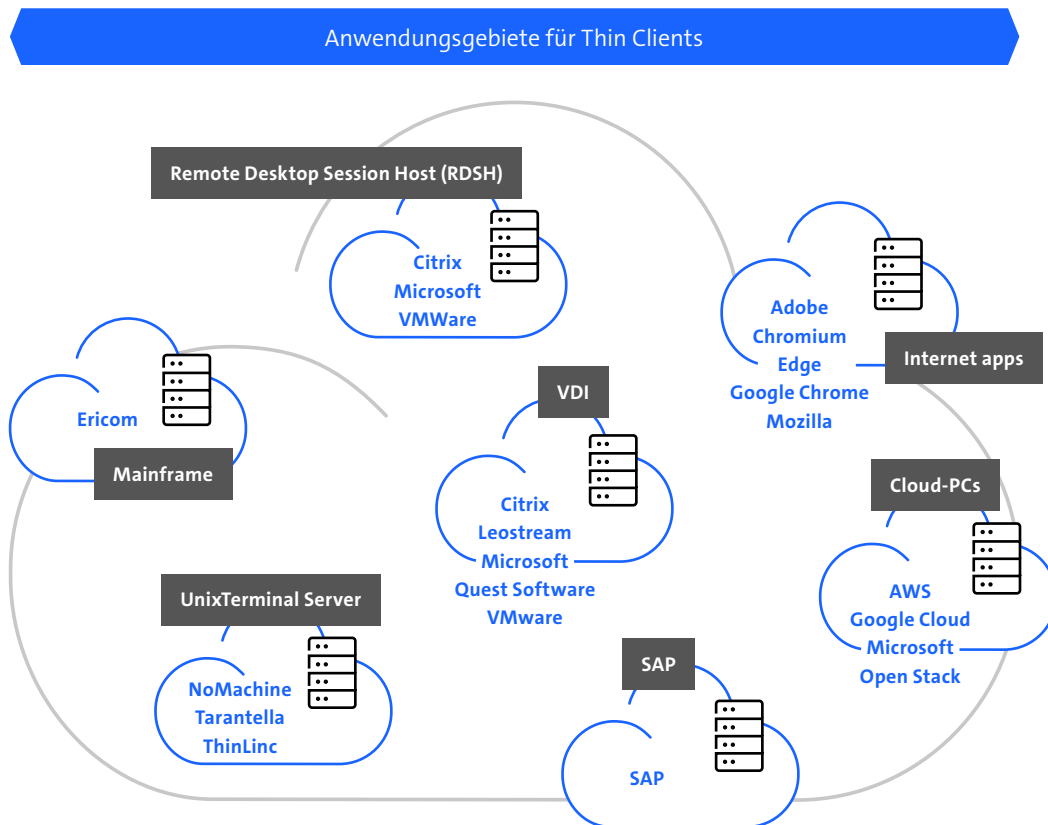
Anwendungsgebiete für Thin Clients

Remote Desktop Session Host (RDSH)

Citrix
Microsoft
VMWare

Adobe
Chromium
Edge
Google Chrome
Mozilla

Internet apps

Ericom

Mainframe

VDI

Citrix
Leostream
Microsoft
Quest Software
VMware

Cloud-PCs

AWS
Google Cloud
Microsoft
Open Stack

UnixTerminal Server

NoMachine
Tarantella
ThinLinc

SAP

SAP